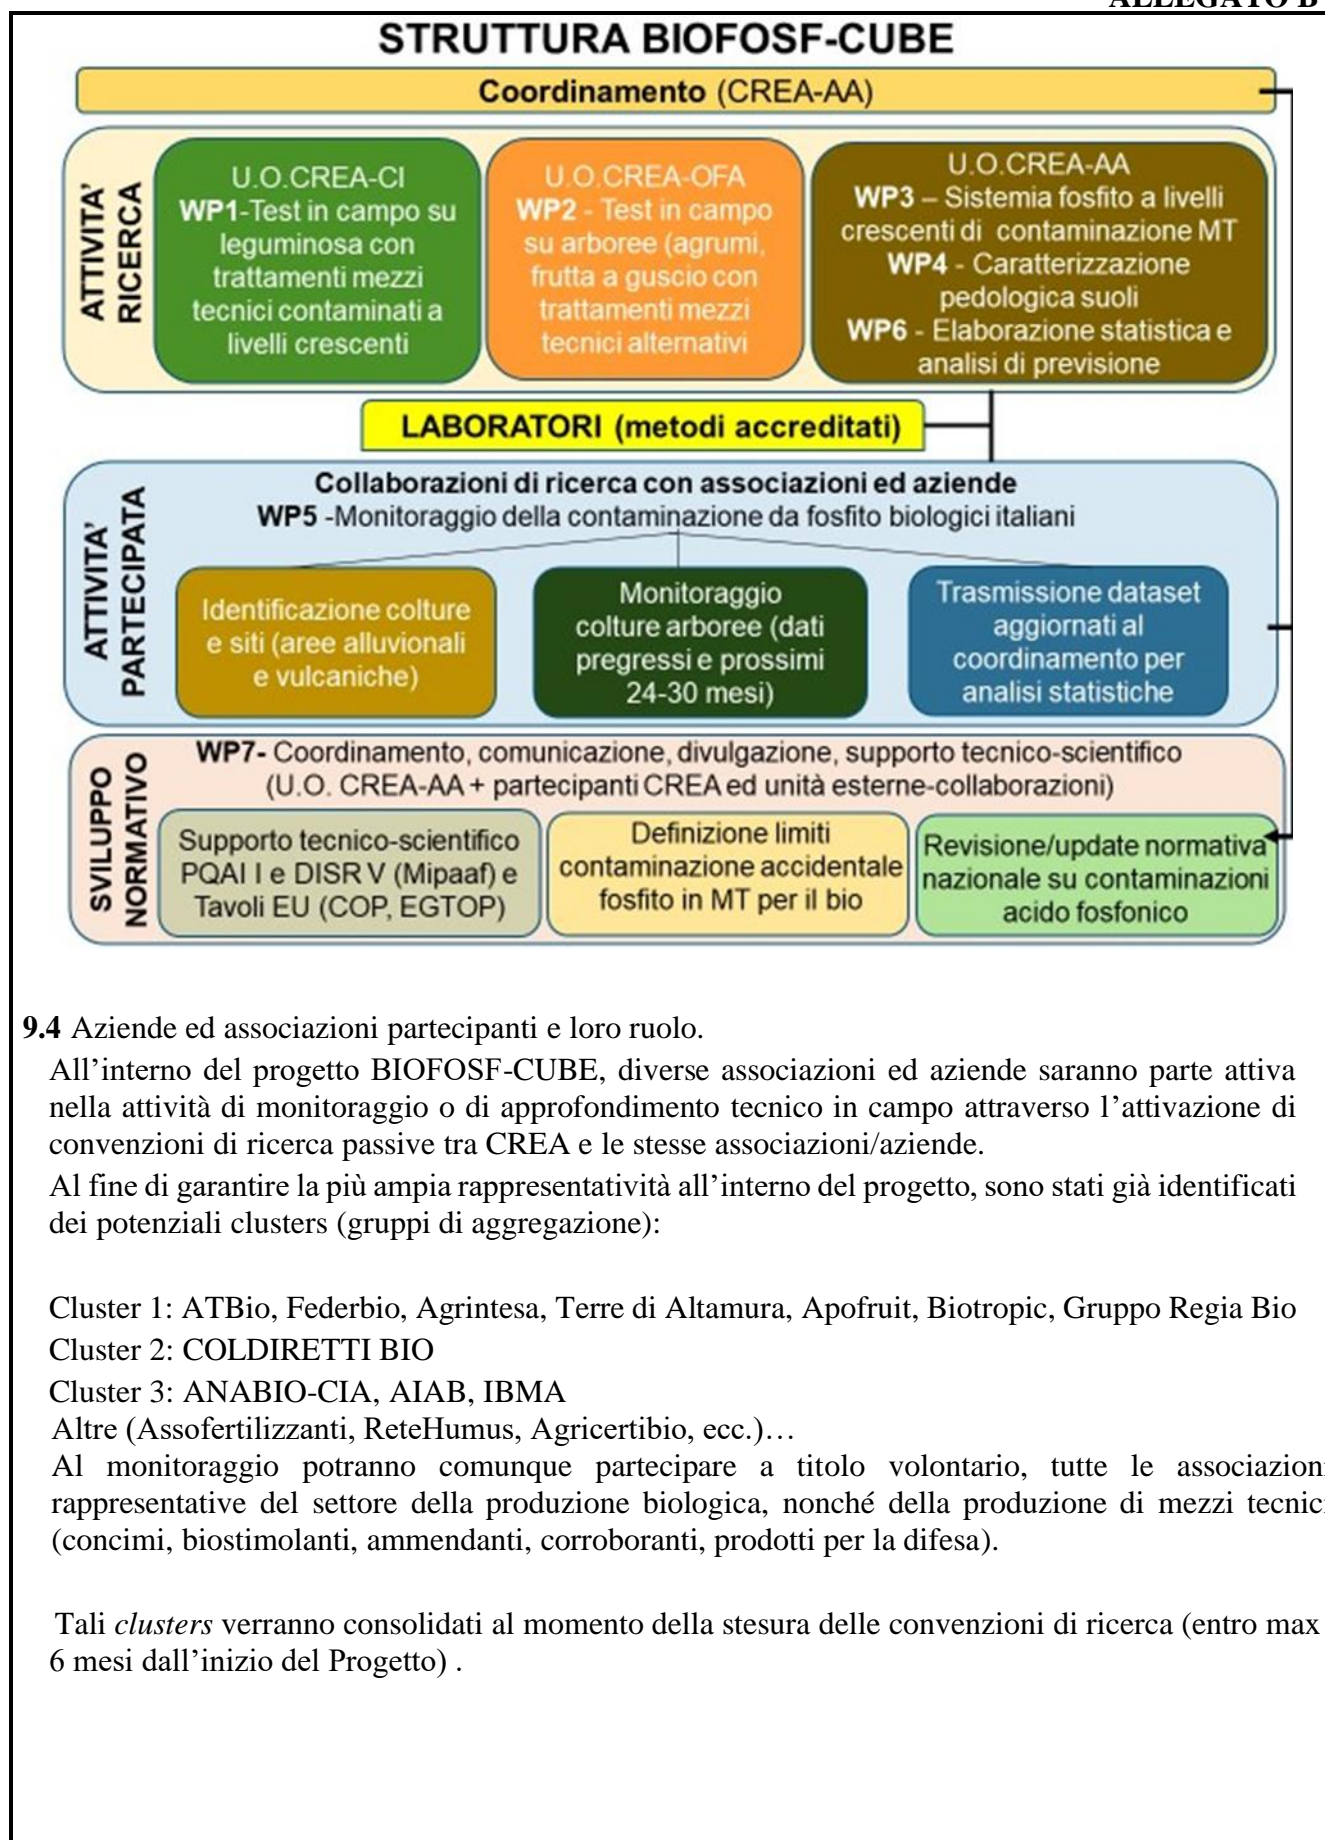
ALLEGATO B

STRUTTURA BIOFOSF-CUBE

Coordinamento (CREA-AA)

ATTIVITA' RICERCA

U.O.CREA-CI
WP1-Test in campo su leguminosa con trattamenti mezzi tecnici contaminati a livelli crescenti

U.O.CREA-OFA
WP2 - Test in campo su arboree (agrumi, frutta a guscio con trattamenti mezzi tecnici alternativi

U.O.CREA-AA
WP3 – Sistemia fosfito a livelli crescenti di contaminazione MT
WP4 - Caratterizzazione pedologica suoli
WP6 - Elaborazione statistica e analisi di previsione

LABORATORI (metodi accreditati)

ATTIVITA' PARTECIPATA

Collaborazioni di ricerca con associazioni ed aziende
WP5 -Monitoraggio della contaminazione da fosfito biologici italiani

Identificazione colture e siti (aree alluvionali e vulcaniche)

Monitoraggio colture arboree (dati pregressi e prossimi 24-30 mesi)

Trasmissione dataset aggiornati al coordinamento per analisi statistiche

SVILUPPO NORMATIVO

WP7- Coordinamento, comunicazione, divulgazione, supporto tecnico-scientifico (U.O. CREA-AA + partecipanti CREA ed unità esterne-collaborazioni)

Supporto tecnico-scientifico PQAI I e DISR V (Mipaaf) e Tavoli EU (COP, EGTOP)

Definizione limiti contaminazione accidentale fosfito in MT per il bio

Revisione/update normativa nazionale su contaminazioni acido fosfonico

9.4 Aziende ed associazioni partecipanti e loro ruolo.

All'interno del progetto BIOFOSF-CUBE, diverse associazioni ed aziende saranno parte attiva nella attività di monitoraggio o di approfondimento tecnico in campo attraverso l'attivazione di convenzioni di ricerca passive tra CREA e le stesse associazioni/aziende.

Al fine di garantire la più ampia rappresentatività all'interno del progetto, sono stati già identificati dei potenziali clusters (gruppi di aggregazione):

Cluster 1: ATBio, Federbio, Agrintesa, Terre di Altamura, Apofruit, Biotropic, Gruppo Regia Bio
Cluster 2: COLDIRETTI BIO
Cluster 3: ANABIO-CIA, AIAB, IBMA
Altre (Assofertilizzanti, ReteHumus, Agricertibio, ecc.)…
Al monitoraggio potranno comunque partecipare a titolo volontario, tutte le associazioni rappresentative del settore della produzione biologica, nonché della produzione di mezzi tecnici (concimi, biostimolanti, ammendanti, corroboranti, prodotti per la difesa).

Tali clusters verranno consolidati al momento della stesura delle convenzioni di ricerca (entro max 6 mesi dall'inizio del Progetto) .